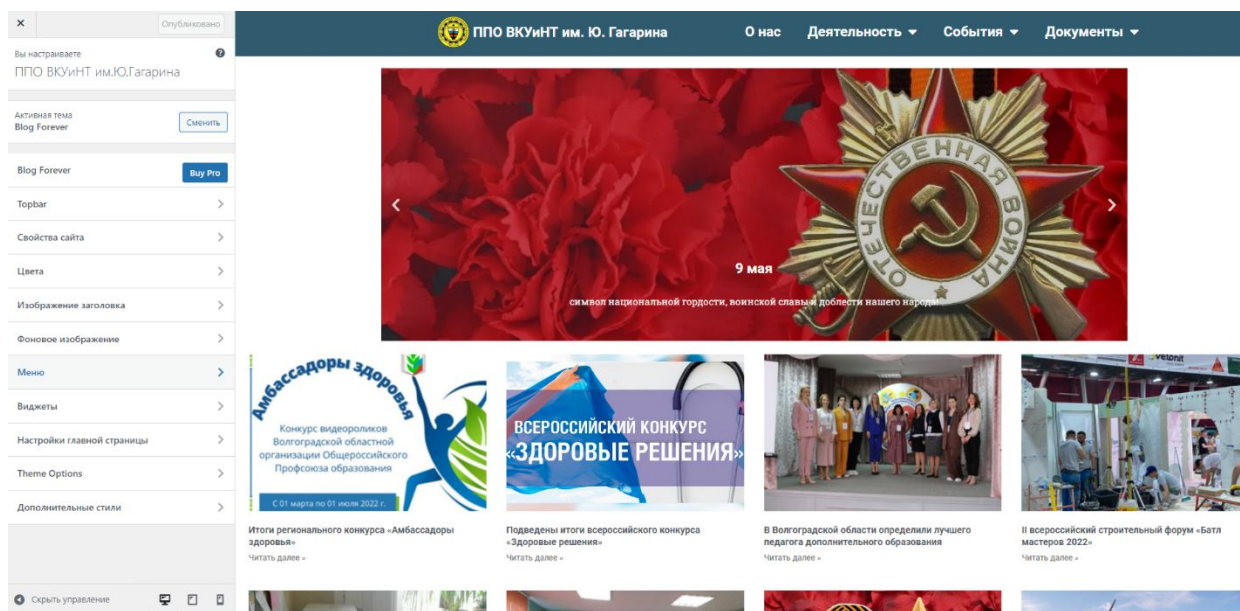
×
Опубликовано

Вы настраиваете
ППО ВКУиНТ им.Ю.Гагарина

Активная тема
Blog Forever
Сменить

Blog Forever
Buy Pro

Topbar
Свойства сайта
Цвета
Изображение заголовка
Фоновое изображение
Меню
Виджеты
Настройки главной страницы
Theme Options
Дополнительные стили

Скрыть управление

ППО ВКУиНТ им. Ю. Гагарина
О нас
Деятельность
События
Документы

ОТЕЧЕСТВЕННАЯ ВОЙНА

9 мая
символ национальной гордости, воинской славы и доблести нашего народа

Амбассадоры здоровья
Конкурс видеороликов Волгоградской областной организации Общероссийского Профсоюза образования
С 01 марта по 01 июля 2022 г.

Итоги регионального конкурса «Амбассадоры здоровья»
Читать далее »

ВСЕРОССИЙСКИЙ КОНКУРС «ЗДОРОВЫЕ РЕШЕНИЯ»

Подведены итоги всероссийского конкурса «Здоровые решения»
Читать далее »

В Волгоградской области определили лучшего педагога дополнительного образования
Читать далее »

vetonit

II всероссийский строительный форум «Батл мастеров 2022»
Читать далее »